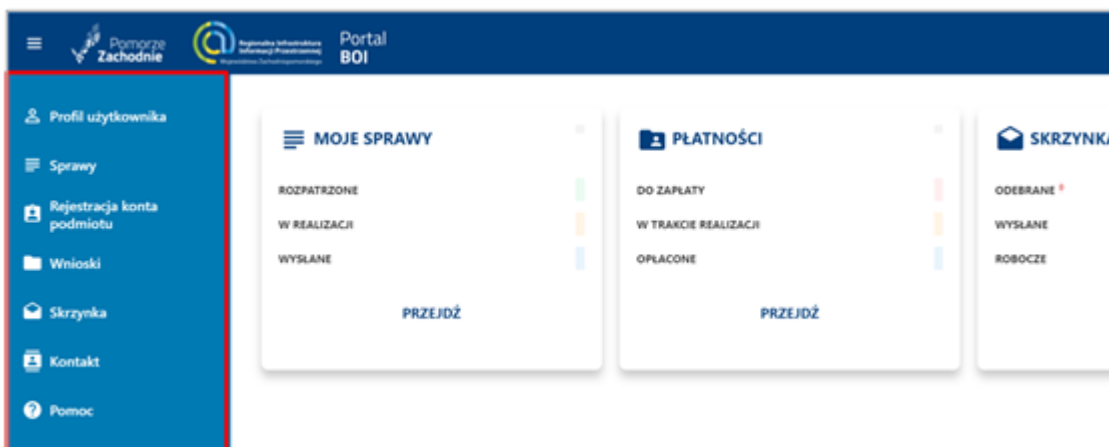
Pomorze Zachodnie

Regionalna Infrastruktura Informacji Przestrzennej
Województwa Zachodniopomorskiego

Portal BOI

Profil użytkownika

Sprawy

Rejestracja konta podmiotu

Wnioski

Skrzynka

Kontakt

Pomoc

MOJE SPRAWY

ROZPATRZONE

W REALIZACJI

WYSŁANE

PRZEJDŹ

PŁATNOŚCI

DO ZAPŁATY

W TRAKCIE REALIZACJI

OPŁACONE

PRZEJDŹ

SKRZYNKA

ODEBRANE *

WYSŁANE

ROBOCZE